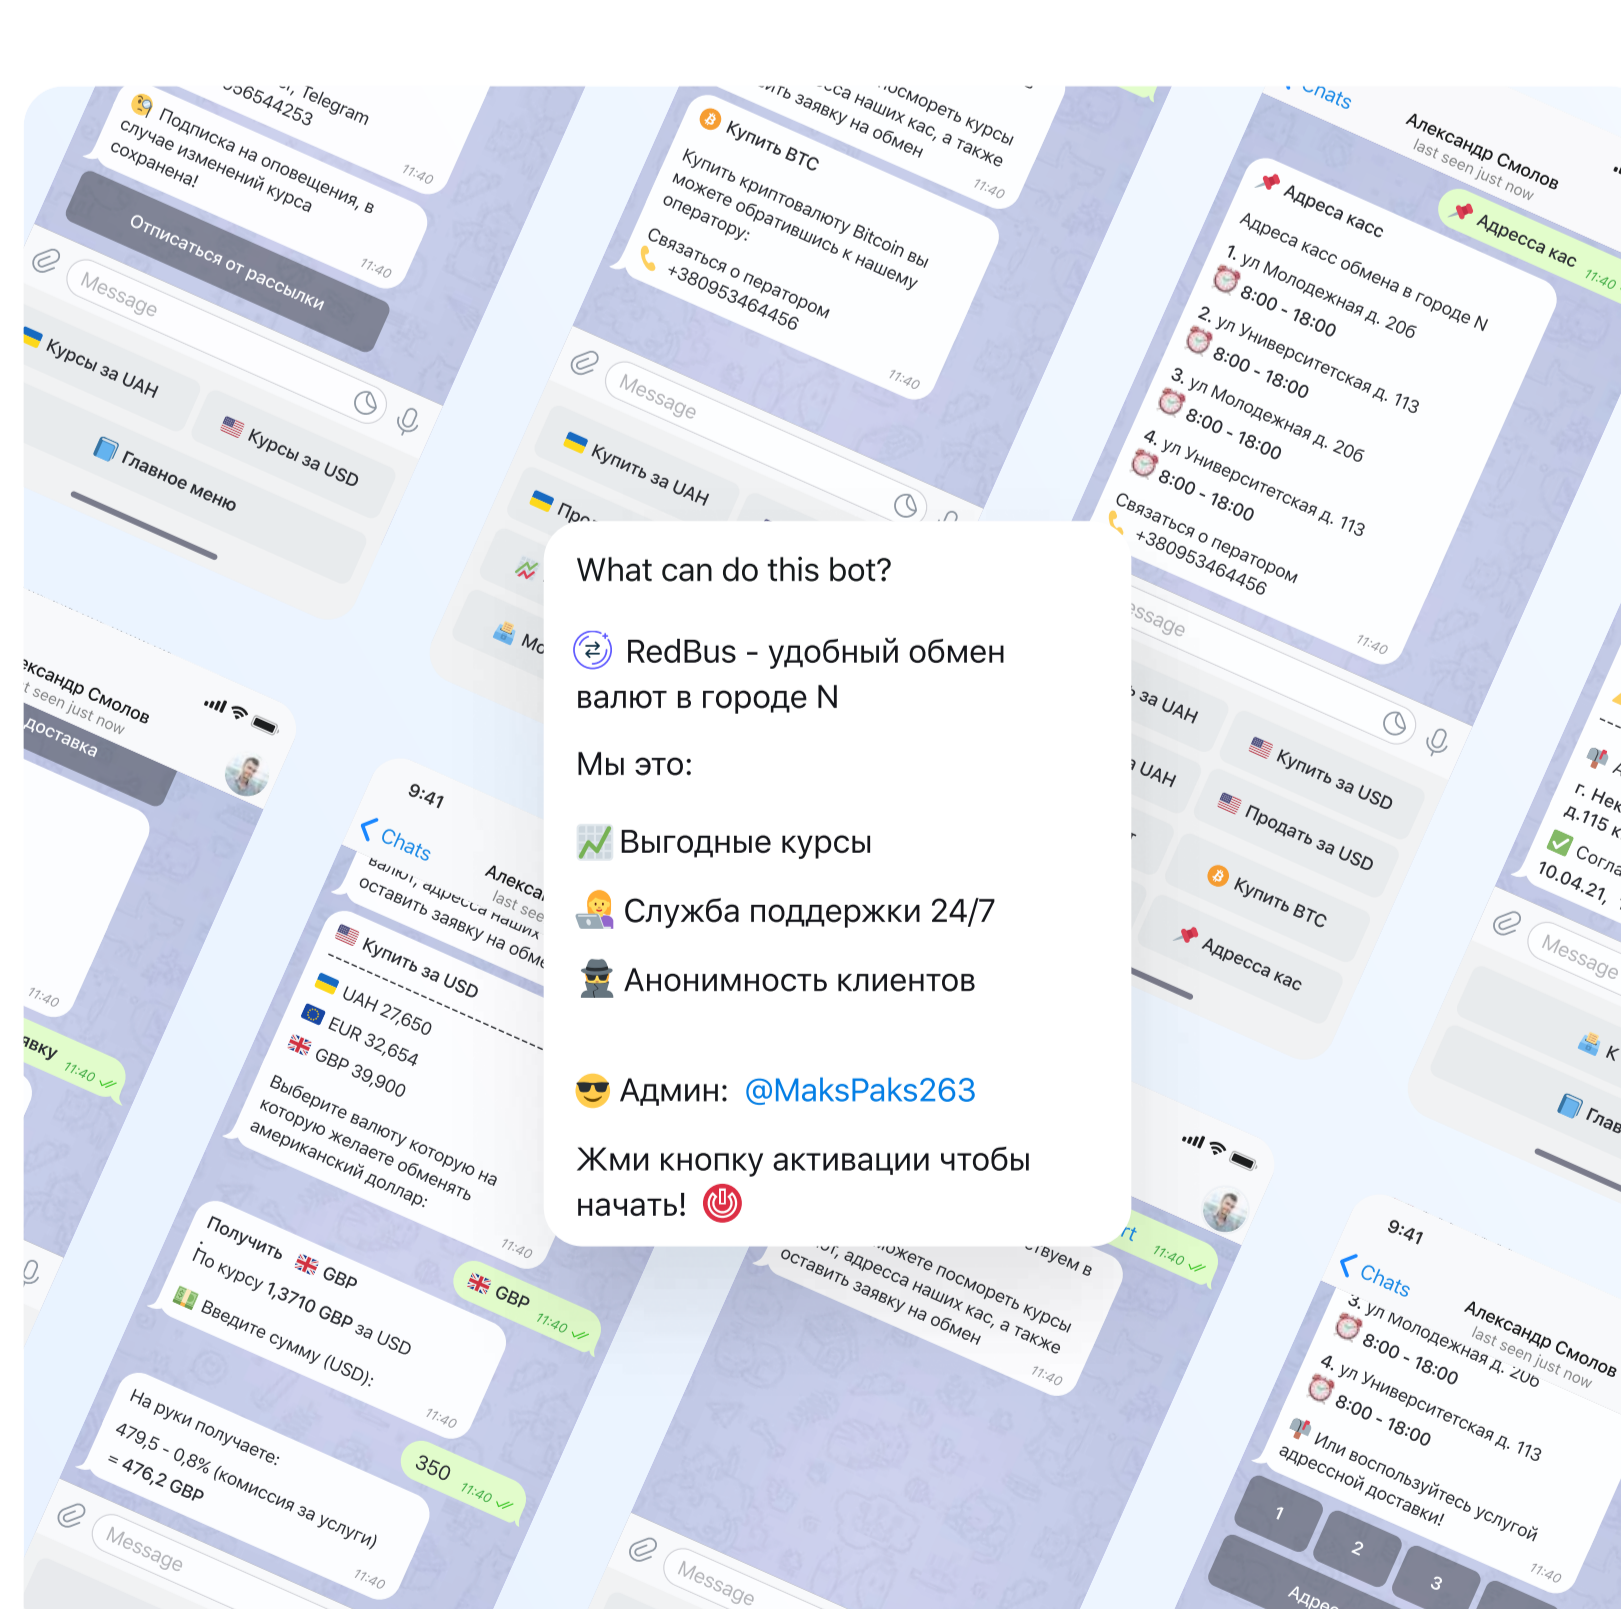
What can do this bot?

RedBus - удобный обмен валют в городе N

Мы это:

Выгодные курсы

Служба поддержки 24/7

Анонимность клиентов

Админ: @MaksPaks263

Жми кнопку активации чтобы начать!

Подписка на оповещения, в случае изменений курса сохранена!

Отписаться от рассылки

Message

Курсы за UAH

Курсы за USD

Главное меню

Купить BTC

Купить криптовалюту Bitcoin вы можете обратившись к нашему операторy:

Связаться о ператором +380953464456

11:40

Купить за UAH

Адреса касс

Адреса касс обмена в городе N

1. ул Молодежная д. 206
8:00 - 18:00
2. ул Университетская д. 113
8:00 - 18:00
3. ул Молодежная д. 206
8:00 - 18:00
4. ул Университетская д. 113
8:00 - 18:00

Связаться о ператором +380953464456

Александр Смолов
last seen just now

Адресса кас

Купить за USD

Продать за USD

Купить BTC

Адресса кас

9:41

Chats

Купить за USD

UAH 27,650
EUR 32,654
GBP 39,900

Выберите валюту которую на которую желаете обменять американский доллар:

Получить GBP
По курсу 1,3710 GBP за USD
Введите сумму (USD):

GBP

350

На руки получаете:
479,5 - 0,8% (комиссия за услуги)
= 476,2 GBP

оставить заявку на обмен

Или воспользуйтесь услугой адрессной доставки!

1
2
3